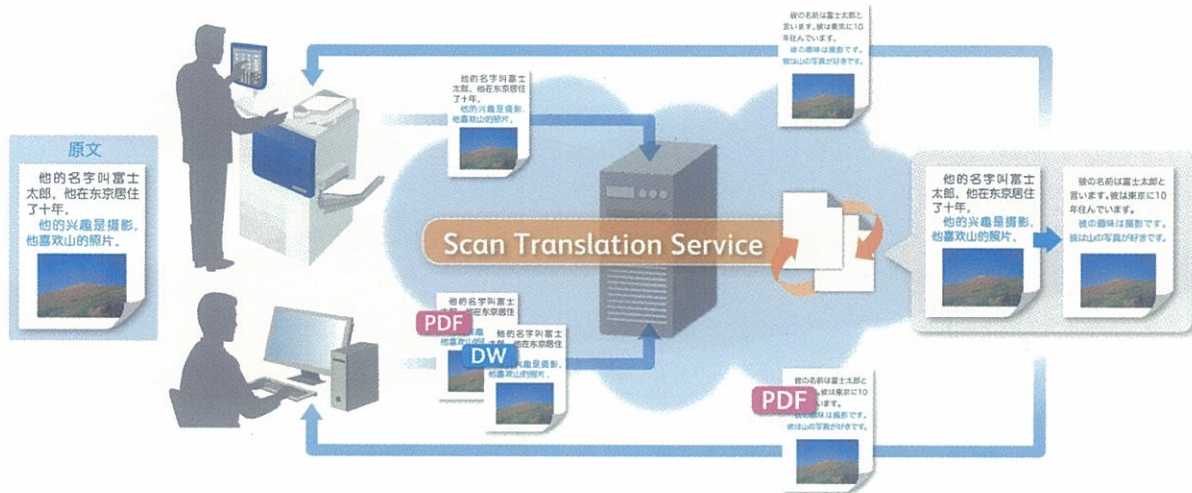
原文

他的名字叫富士太郎。他在东京居住了十年。
他的兴趣是摄影。他喜欢山的照片。

他的名字叫富士太郎。他在东京居住了十年。
他的兴趣是摄影。他喜欢山的照片。

彼の名前は富士太郎と言います。彼は東京に10年住んでいます。
彼の趣味は撮影です。彼は山の写真が好きです。

Scan Translation Service

他的名字叫富士太郎。他在东京居住了十年。
他的兴趣是摄影。他喜欢山的照片。

彼の名前は富士太郎と言います。彼は東京に10年住んでいます。
彼の趣味は撮影です。彼は山の写真が好きです。

PDF
他的名字叫富士

DW
他的名字叫富士太郎。他在东京居住了十年。
他的兴趣是摄影。他喜欢山的照片。

PDF
彼の名前は富士太郎と言います。彼は東京に10年住んでいます。
彼の趣味は撮影です。彼は山の写真が好きです。